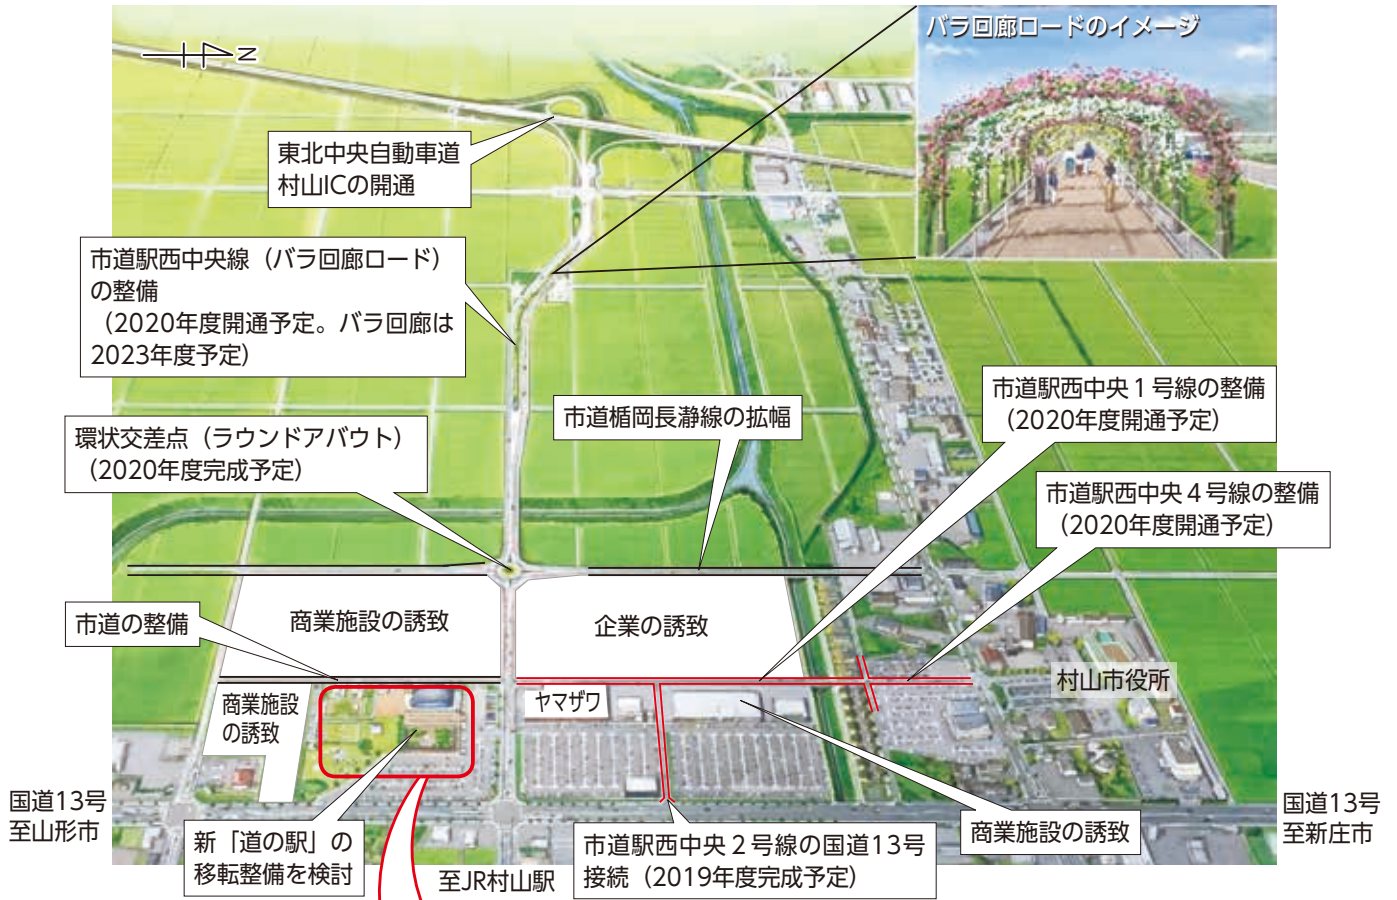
N

バラ回廊ロードのイメージ

東北中央自動車道
村山ICの開通

市道駅西中央線（バラ回廊ロード）の整備
（2020年度開通予定。バラ回廊は2023年度予定）

市道楯岡長瀞線の拡幅

市道駅西中央１号線の整備
（2020年度開通予定）

環状交差点（ラウンドアバウト）
（2020年度完成予定）

市道駅西中央４号線の整備
（2020年度開通予定）

市道の整備

商業施設の誘致

企業の誘致

村山市役所

商業施設
の誘致

ヤマザワ

国道13号
至山形市

国道13号
至新庄市

新「道の駅」の
移転整備を検討

至JR村山駅

市道駅西中央２号線の国道13号
接続（2019年度完成予定）

商業施設の誘致